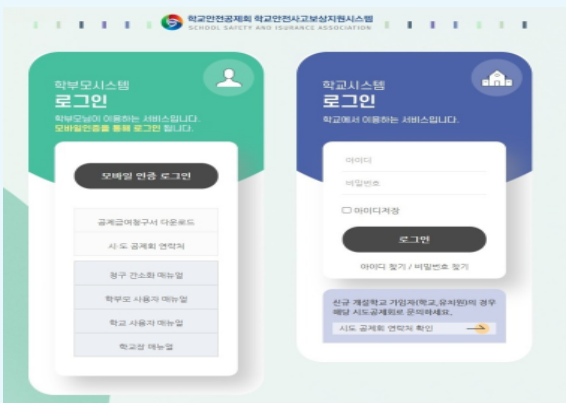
학교안전공제회 학교안전사고보상지원시스템
SCHOOL SAFETY AND INSURANCE ASSOCIATION

학부모시스템
로그인
학부모님이 이용하는 서비스입니다.
모바일인증을 통해 로그인 됩니다.

모바일 인증 로그인

공제급여청구서 다운로드
시·도 공제회 연락처
청구 간소화 매뉴얼
학부모 사용자 매뉴얼
학교 사용자 매뉴얼
학교장 매뉴얼

학교시스템
로그인
학교에서 이용하는 서비스입니다.

아이디
비밀번호
아이디저장
로그인
아이디 찾기 / 비밀번호 찾기

신규 개설학교 가입자(학교,유치원)의 경우 해당 시도공제회로 문의바랍니다.
시도 공제회 연락처 확인